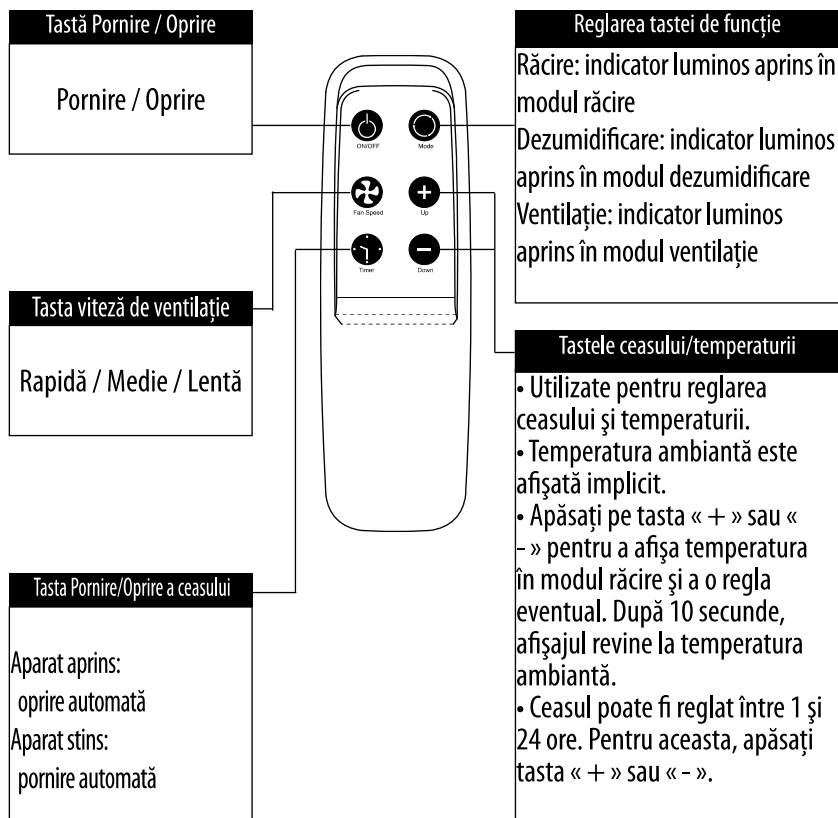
Tastă Pornire / Oprire

Pornire / Oprire

ON/OFF

Mode

Fan Speed

Up

Timer

Down

Tasta viteză de ventilație

Rapidă / Medie / Lentă

Tasta Pornire/Oprire a ceasului

Aparat aprins:
oprire automată
Aparat stins:
pornire automată

Reglarea tastei de funcție

Răcire: indicator luminos aprins în modul răcire
Dezumidificare: indicator luminos aprins în modul dezumidificare
Ventilație: indicator luminos aprins în modul ventilație

Tastele ceasului/temperaturii

• Utilizate pentru reglarea ceasului şi temperaturii.
• Temperatura ambiantă este afişată implicit.
• Apăsați pe tasta « + » sau « - » pentru a afişa temperatura în modul răcire şi a o regla eventual. După 10 secunde, afişajul revine la temperatura ambiantă.
• Ceasul poate fi reglat între 1 şi 24 ore. Pentru aceasta, apăsați tasta « + » sau « - ».